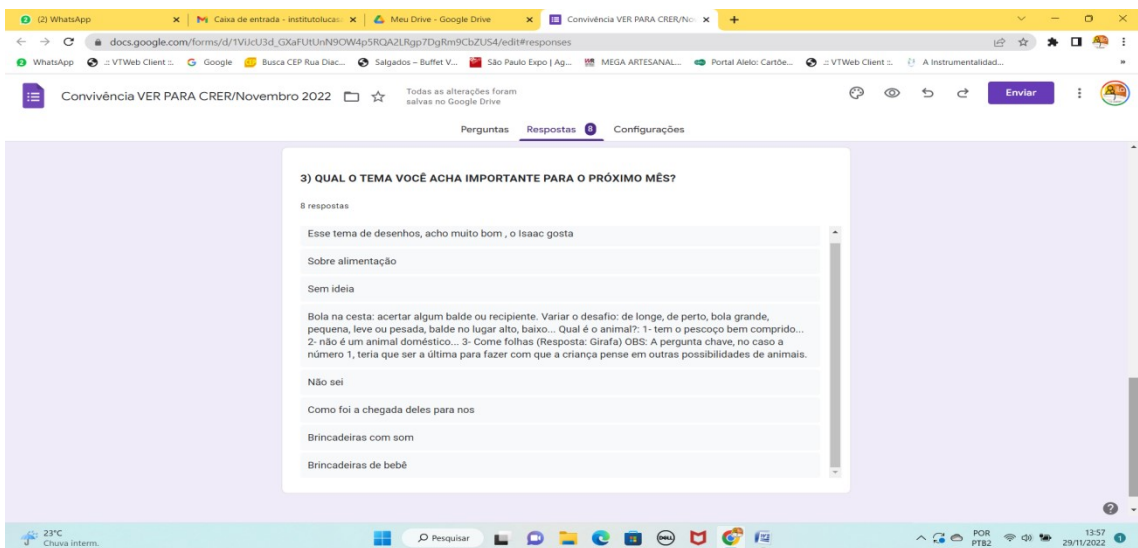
(2) WhatsApp
Caixa de entrada - institutolucas
Meu Drive - Google Drive
Convivência VER PARA CRER/No
docs.google.com/forms/d/1ViJcU3d_GXaFUtUnN9OW4p5RQA2LRgp7DgRm9CbZUS4/edit#responses
WhatsApp
:: VTWeb Client ::
Google
Busca CEP Rua Diac...
Salgados – Buffet V...
São Paulo Expo | Ag...
MEGA ARTESANAL...
Portal Alelo: Cartõe...
:: VTWeb Client ::
A Instrumentalidad...

Convivência VER PARA CRER/Novembro 2022
Todas as alterações foram salvas no Google Drive
Enviar
Perguntas
Respostas 8
Configurações

3) QUAL O TEMA VOCÊ ACHA IMPORTANTE PARA O PRÓXIMO MÊS?

8 respostas

Esse tema de desenhos, acho muito bom , o Isaac gosta

Sobre alimentação

Sem ideia

Bola na cesta: acertar algum balde ou recipiente. Variar o desafio: de longe, de perto, bola grande, pequena, leve ou pesada, balde no lugar alto, baixo... Qual é o animal?: 1- tem o pescoço bem comprido... 2- não é um animal doméstico... 3- Come folhas (Resposta: Girafa) OBS: A pergunta chave, no caso a número 1, teria que ser a última para fazer com que a criança pense em outras possibilidades de animais.

Não sei

Como foi a chegada deles para nos

Brincadeiras com som

Brincadeiras de bebê

23°C
Chuva interm.
Pesquisar
POR PTB2
13:57
29/11/2022